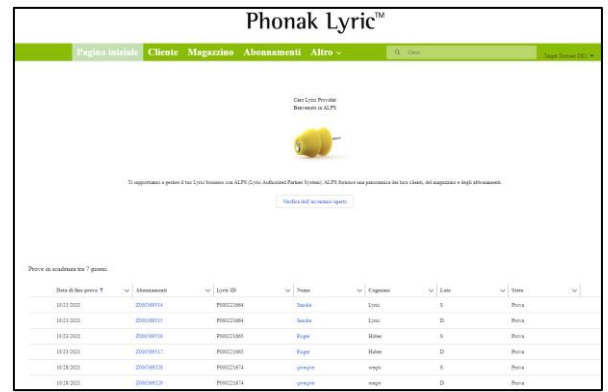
Phonak Lyric™

Pagina iniziale Cliente Magazzino Abonnamenti Altro

Cerca

Target Partner DEI

Caro Lyric Provider
Benvenuto in ALPS

Ti supportiamo a gestire il tuo Lyric business con ALPS (Lyric Authorized Partner System). ALPS fornisce una panoramica dei tuoi clienti, del magazzino e degli abbonamenti.

Verifica dell'inventario aperto

Prove in scadenza tra 7 giorni

| Data di fine prova | Abbonamenti | Lyric ID | Nome | Cognome | Lato | Stato |
|---|---|---|---|---|---|---|
| 10/23/2021 | Z000369014 | P000223664 | Sandie | Lyric | S | Prova |
| 10/23/2021 | Z000369013 | P000223664 | Sandie | Lyric | D | Prova |
| 10/23/2021 | Z000369016 | P000223665 | Roger | Huber | S | Prova |
| 10/23/2021 | Z000369017 | P000223665 | Roger | Huber | D | Prova |
| 10/28/2021 | Z000369020 | P000221674 | georgie | wasps | S | Prova |
| 10/28/2021 | Z000369029 | P000221674 | georgie | wasps | D | Prova |